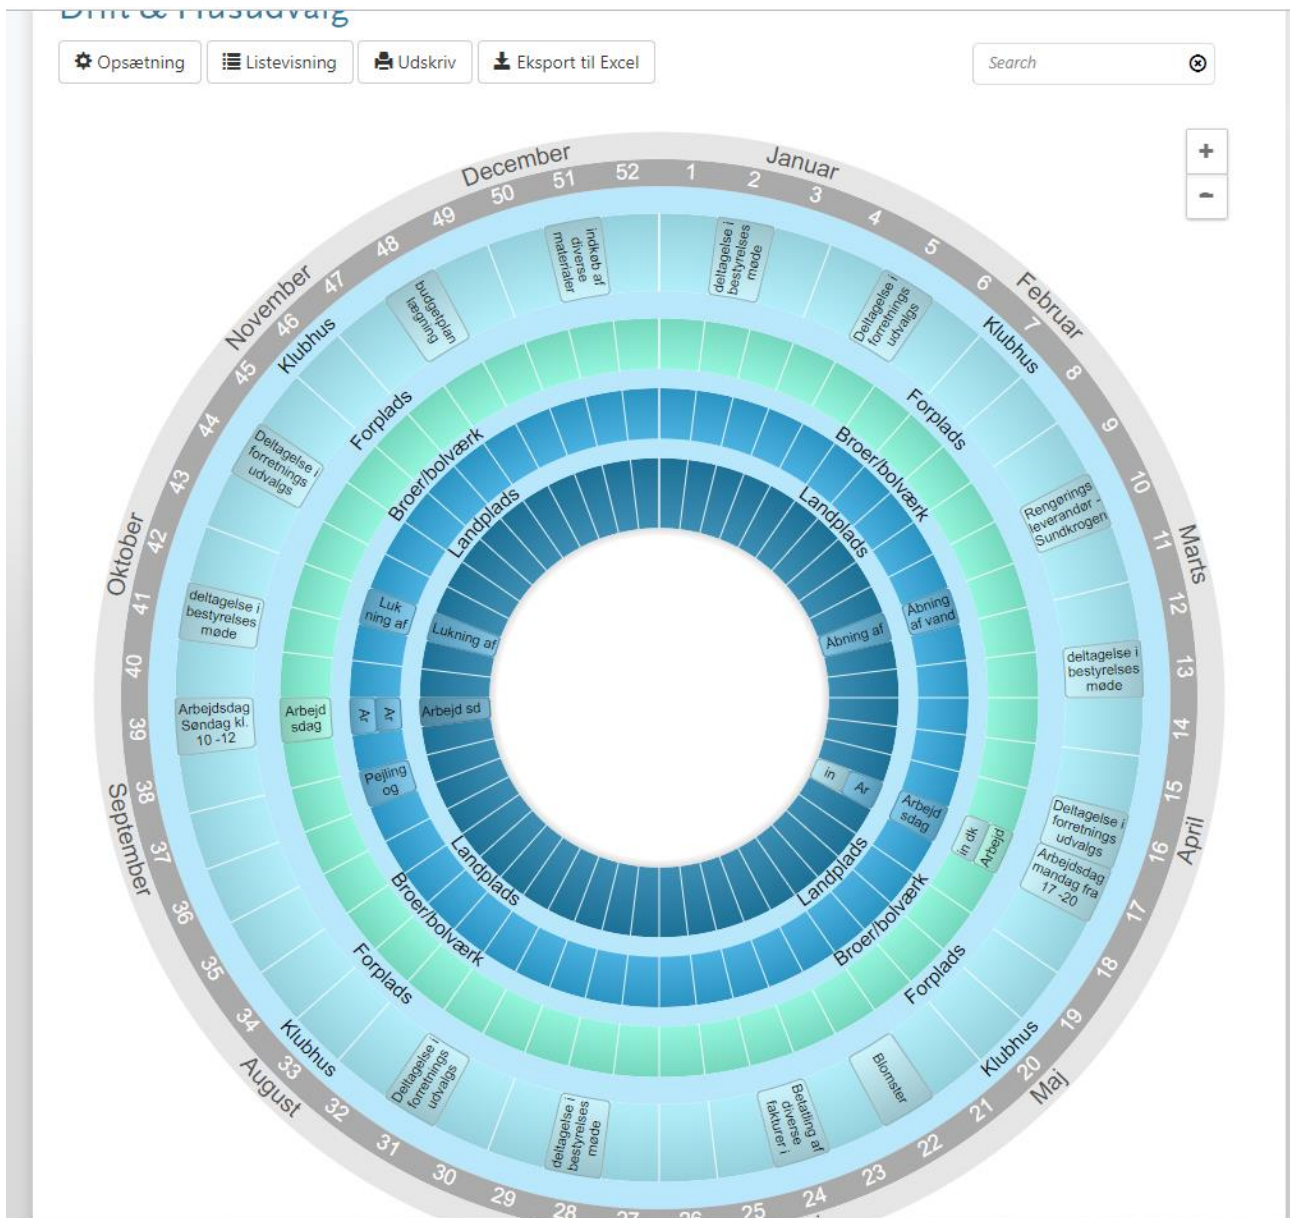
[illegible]

Opsætning Listevisning Udskriv Eksport til Excel

Search

+
-

December Januar Februar Marts April Maj August September Oktober November

52 1 2 3 4 5 6 7 8 9 10 11 12 13 14 15 16 17 18 19 20 21 22 23 24 25 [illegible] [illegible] 28 29 30 31 32 33 34 35 36 37 38 39 40 41 42 43 44 45 46 47 48 49 50 51

Klubhus
Forplads
Broer/bolværk
Landplads

indkøb af diverse materialer
deltagelse i bestyrelses møde
Deltagelse i forretnings udvalgs
Rengørings leverandør - Sundkrogen
deltagelse i bestyrelses møde
Deltagelse i forretnings udvalgs
Arbejdsdag mandag fra 17 -20
Blomster
Betaling af diverse fakturer i
deltagelse i bestyrelses møde
Deltagelse i forretnings udvalgs
Arbejdsdag Søndag kl. 10 -12
deltagelse i bestyrelses møde
Deltagelse i forretnings udvalgs
budgetplan lægning

Arbejd sdag
in dk
Arbejd
Åbning af vand
Arbejd sdag
Luk ning af
Ar
Ar
Pejling og

Åbning af
in
Ar
Lukning af
Arbejd sd